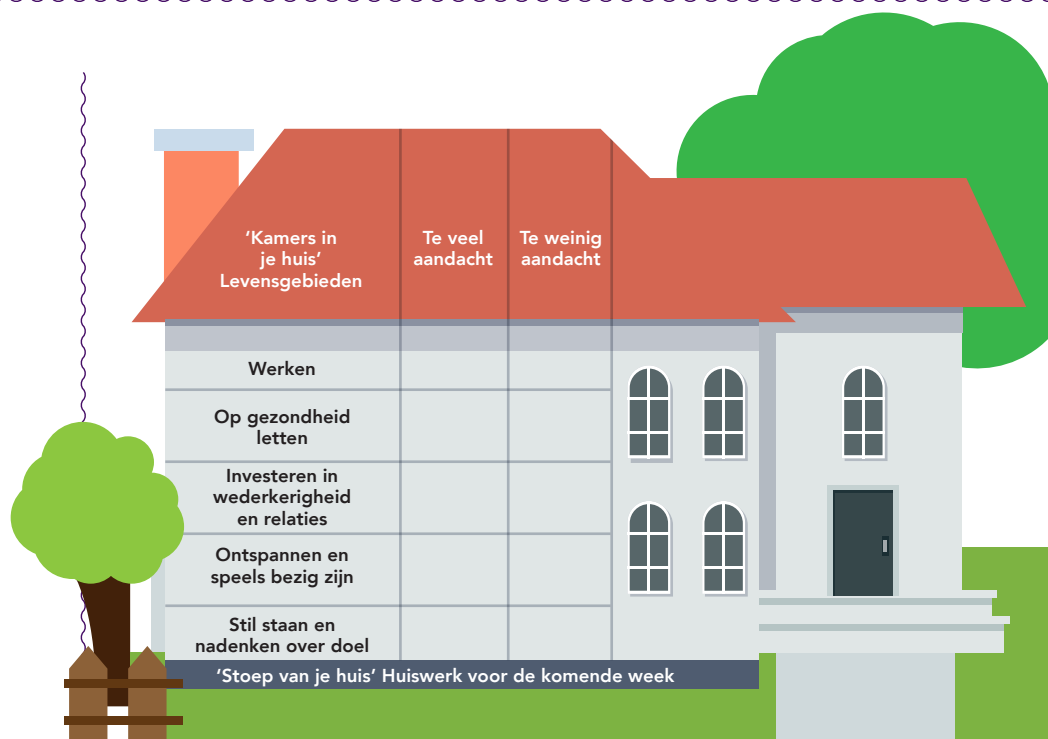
| 'Kamers in je huis' Levensgebieden | Te veel aandacht | Te weinig aandacht |
|---|---|---|
| Werken | | |
| Op gezondheid letten | | |
| Investeren in wederkerigheid en relaties | | |
| Ontspannen en speels bezig zijn | | |
| Stil staan en nadenken over doel | | |

'Stoep van je huis' Huiswerk voor de komende week